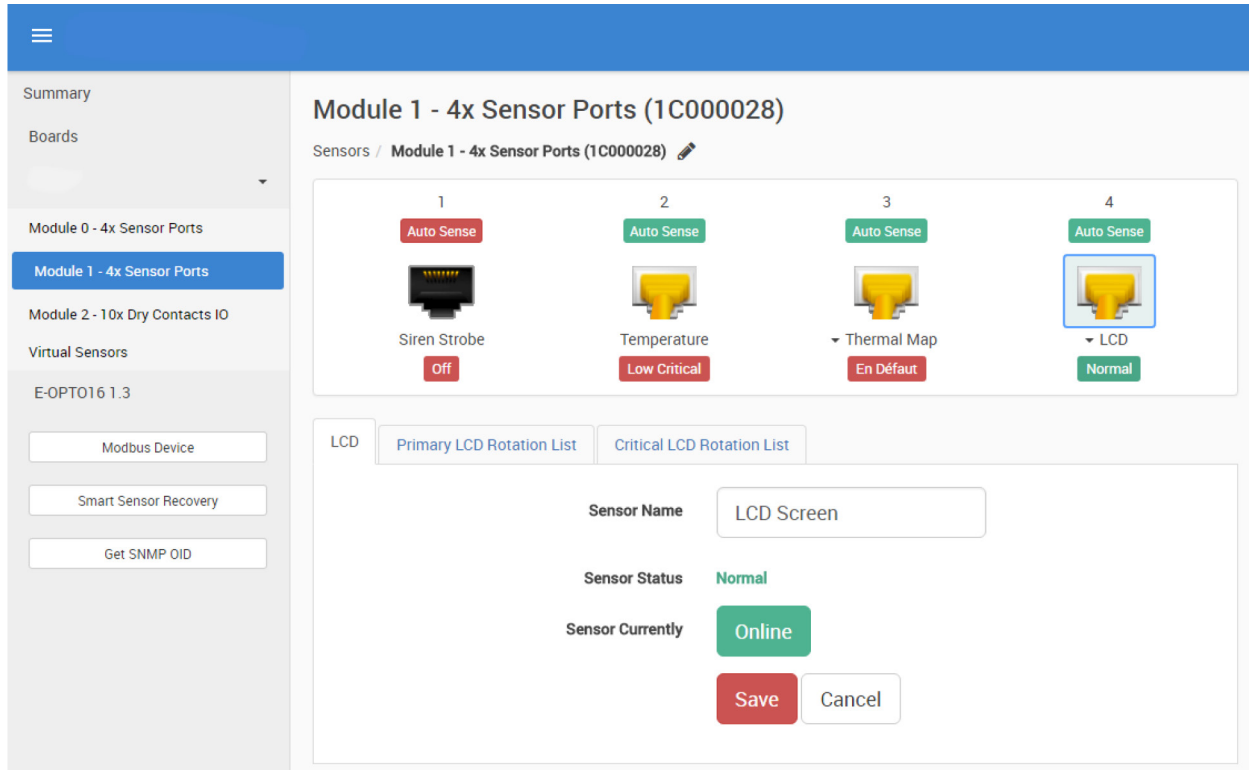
Summary

Boards

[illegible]

Module 0 - 4x Sensor Ports

Module 1 - 4x Sensor Ports

Module 2 - 10x Dry Contacts IO

Virtual Sensors

E-OPTO16 1.3

Modbus Device

Smart Sensor Recovery

Get SNMP OID

Module 1 - 4x Sensor Ports (1C000028)

Sensors / Module 1 - 4x Sensor Ports (1C000028)

1
Auto Sense
Siren Strobe
Off

2
Auto Sense
Temperature
Low Critical

3
Auto Sense
Thermal Map
En Défaut

4
Auto Sense
LCD
Normal

LCD | Primary LCD Rotation List | Critical LCD Rotation List

Sensor Name LCD Screen

Sensor Status Normal

Sensor Currently Online

Save Cancel